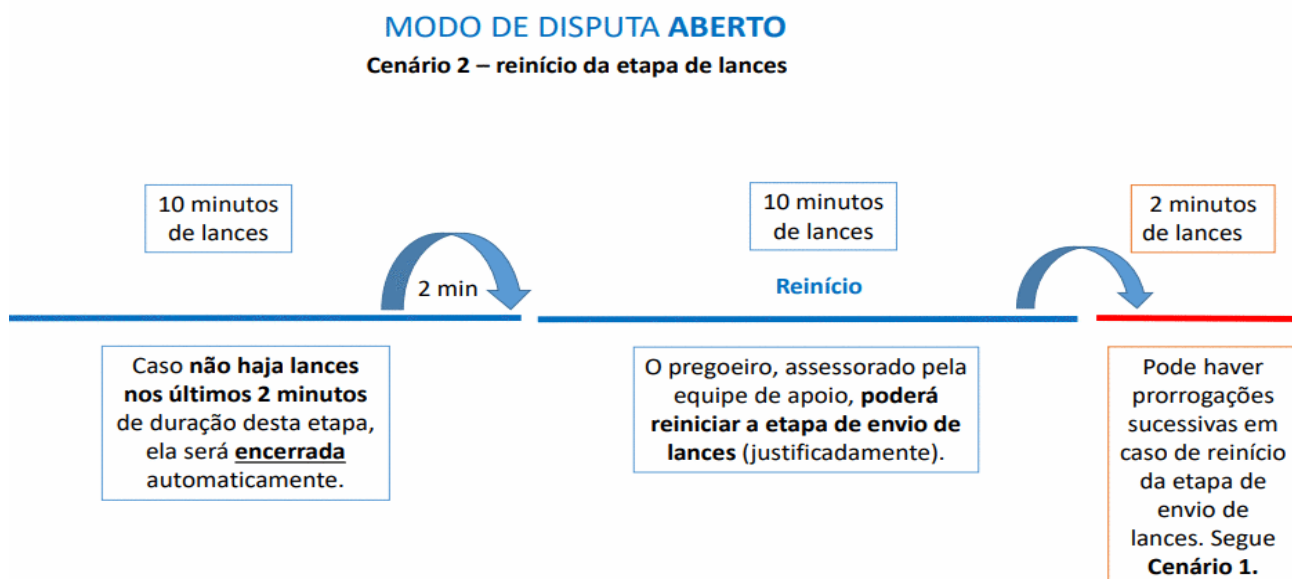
MODO DE DISPUTA ABERTO

Cenário 2 – reinício da etapa de lances

10 minutos de lances

2 min

10 minutos de lances

Reinício

2 minutos de lances

Caso não haja lances nos últimos 2 minutos de duração desta etapa, ela será encerrada automaticamente.

O pregoeiro, assessorado pela equipe de apoio, poderá reiniciar a etapa de envio de lances (justificadamente).

Pode haver prorrogações sucessivas em caso de reinício da etapa de envio de lances. Segue Cenário 1.